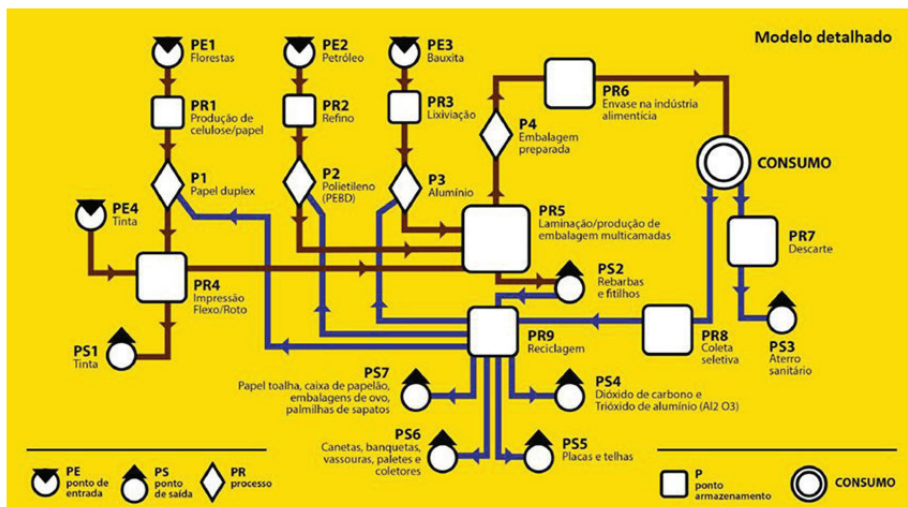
Modelo detalhado

PE1
Florestas

PE2
Petróleo

PE3
Bauxita

PR1
Produção de celulose/papel

PR2
Refino

PR3
Lixiviação

P1
Papel duplex

P2
Polietileno (PEBD)

P3
Alumínio

P4
Embalagem preparada

PR6
Envase na indústria alimentícia

CONSUMO

PE4
Tinta

PR5
Laminação/produção de embalagem multicamadas

PR7
Descarte

PR4
Impressão Flexo/Roto

PS2
Rebarbas e fitilhos

PS1
Tinta

PR9
Reciclagem

PR8
Coleta seletiva

PS3
Aterro sanitário

PS7
Papel toalha, caixa de papelão, embalagens de ovo, palmilhas de sapatos

PS4
Dióxido de carbono e Trióxido de alumínio (Al2 O3)

PS6
Canetas, banquetas, vassouras, paletes e coletores

PS5
Placas e telhas

PE ponto de entrada

PS ponto de saída

PR processo

P ponto armazenamento

CONSUMO